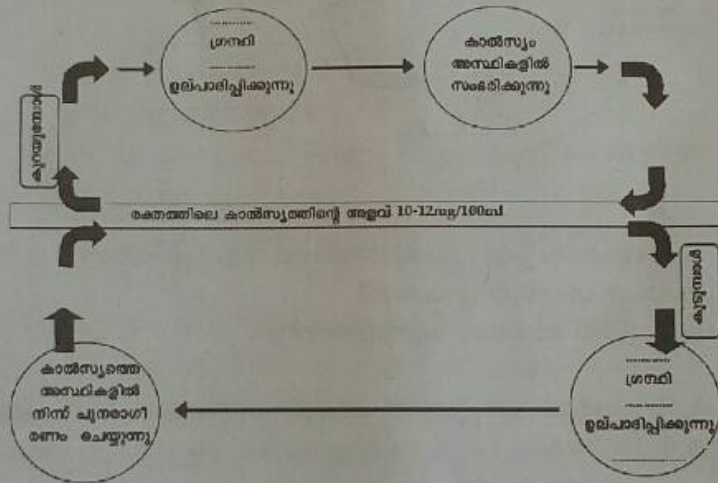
........
ഗ്രന്ഥി
........
ഉല്പാദിപ്പിക്കുന്നു

കാൽസ്യം അസ്ഥികളിൽ സംഭരിക്കുന്നു

ഉയരുമ്പോൾ

രക്തത്തിലെ കാൽസ്യത്തിന്റെ അളവ് 10-12mg/100ml

താഴുമ്പോൾ

കാൽസ്യത്തെ അസ്ഥികളിൽ നിന്ന് പുനരാഗി രണം ചെയ്യുന്നു

........
ഗ്രന്ഥി
........
ഉല്പാദിപ്പിക്കുന്നു
........